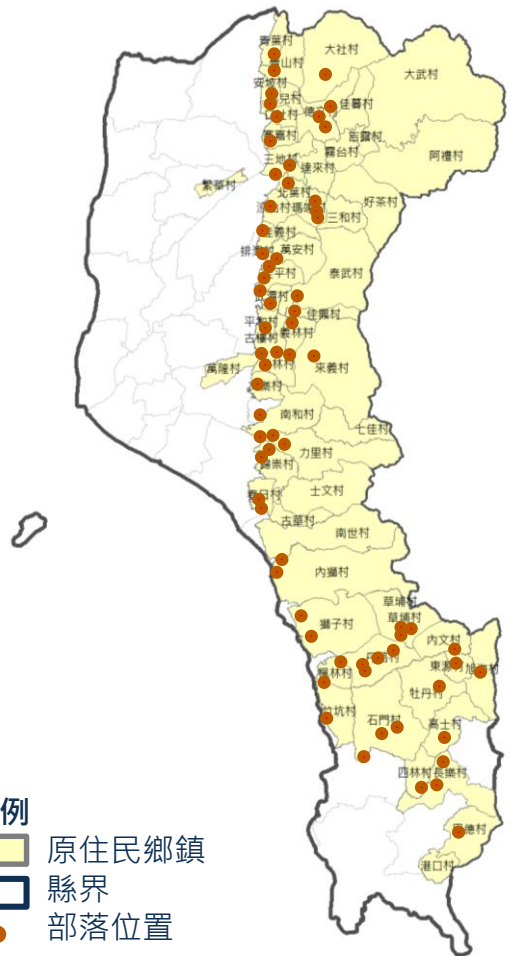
青葉村
山村
大社村
大武村
安坡村
兒村
佳暮村
村
德
霧台村
筏灣村
阿禮村
霧台村
三地
達來村
繁華村
北葉村
好茶村
瑪家村
三和村
涼
義村
排灣
萬安村
平村
泰武村
佳興村
平和村
古樓村
義林村
林村
萬隆村
來義村
南和村
七佳村
力里村
歸崇村
士文村
古華村
南世村
內獅村
草埔村
獅子村
草埔村
內文村
東源
旭海村
丹路
楓林村
牡丹村
竹坑村
石門村
高士村
四林村
長樂村
港仔村
港口村
例
原住民鄉鎮
縣界
部落位置